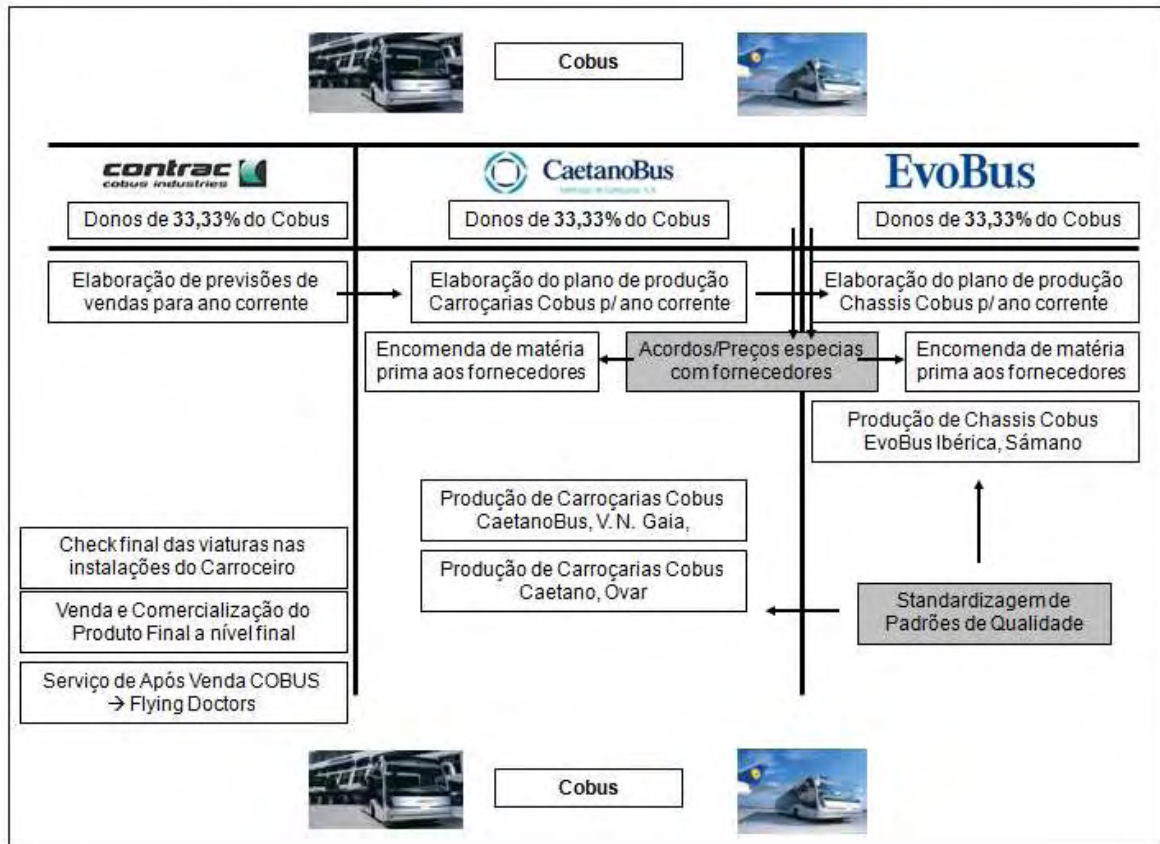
Cobus

contrac
cobus industries

CaetanoBus

EvoBus

Donos de 33,33% do Cobus

Donos de 33,33% do Cobus

Donos de 33,33% do Cobus

Elaboração de previsões de vendas para ano corrente

Elaboração do plano de produção Carroçarias Cobus p/ ano corrente

Elaboração do plano de produção Chassis Cobus p/ ano corrente

Encomenda de matéria prima aos fornecedores

Acordos/Preços especias com fornecedores

Encomenda de matéria prima aos fornecedores

Produção de Chassis Cobus EvoBus Ibérica, Sámano

Produção de Carroçarias Cobus CaetanoBus, V. N. Gaia,

Check final das viaturas nas instalações do Carroceiro

Produção de Carroçarias Cobus Caetano, Ovar

Standardizagem de Padrões de Qualidade

Venda e Comercialização do Produto Final a nível final

Serviço de Após Venda COBUS → Flying Doctors

Cobus